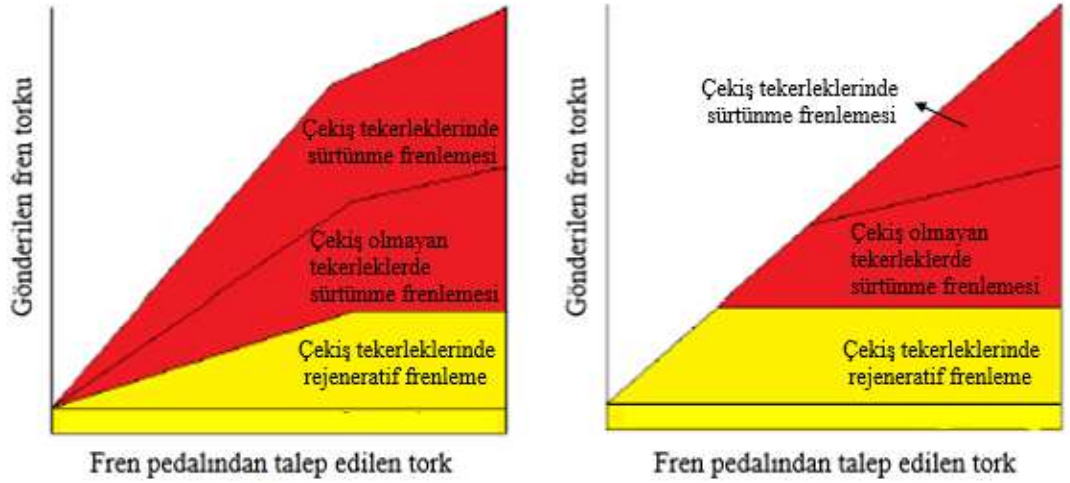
Gönderilen fren torku

Çekiş tekerleklerinde sürtünme frenlemesi

Çekiş olmayan tekerleklerde sürtünme frenlemesi

Çekiş tekerleklerinde rejeneratif frenleme

Fren pedalından talep edilen tork

Gönderilen fren torku

Çekiş tekerleklerinde sürtünme frenlemesi

Çekiş olmayan tekerleklerde sürtünme frenlemesi

Çekiş tekerleklerinde rejeneratif frenleme

Fren pedalından talep edilen tork